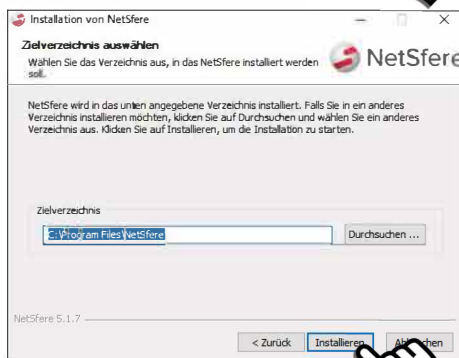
Installation von NetSfere

Zielverzeichnis auswählen

Wählen Sie das Verzeichnis aus, in das NetSfere installiert werden soll.

NetSfere

NetSfere wird in das unten angegebene Verzeichnis installiert. Falls Sie in ein anderes Verzeichnis installieren möchten, klicken Sie auf Durchsuchen und wählen Sie ein anderes Verzeichnis aus. Klicken Sie auf Installieren, um die Installation zu starten.

Zielverzeichnis

C:\Program Files\NetSfere

Durchsuchen ...

NetSfere 5.1.7

< Zurück

Installieren

Ab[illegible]chen